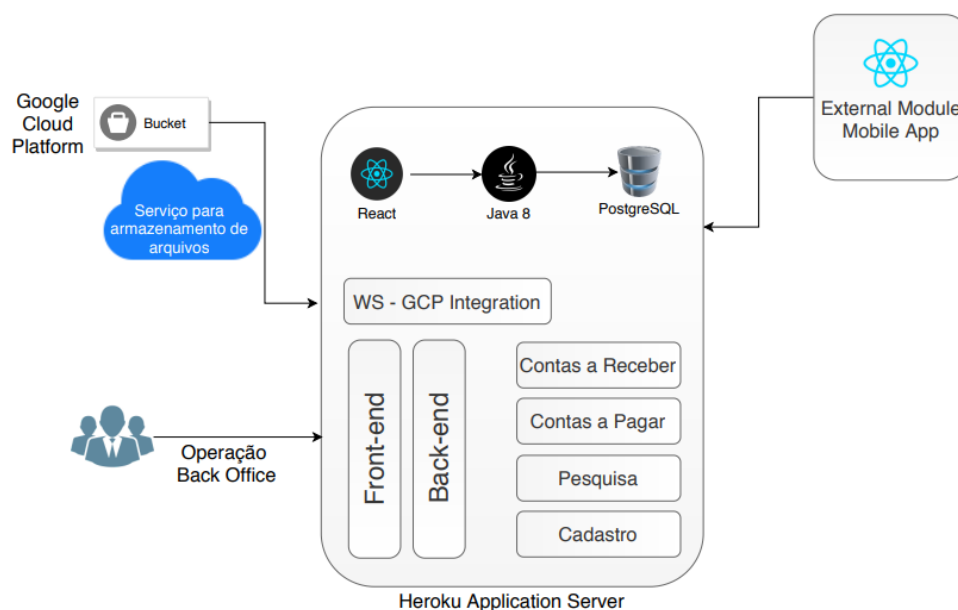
Google Cloud Platform

Bucket

Serviço para armazenamento de arquivos

React

Java 8

PostgreSQL

External Module Mobile App

WS - GCP Integration

Front-end

Back-end

Contas a Receber

Contas a Pagar

Pesquisa

Cadastro

Operação Back Office

Heroku Application Server